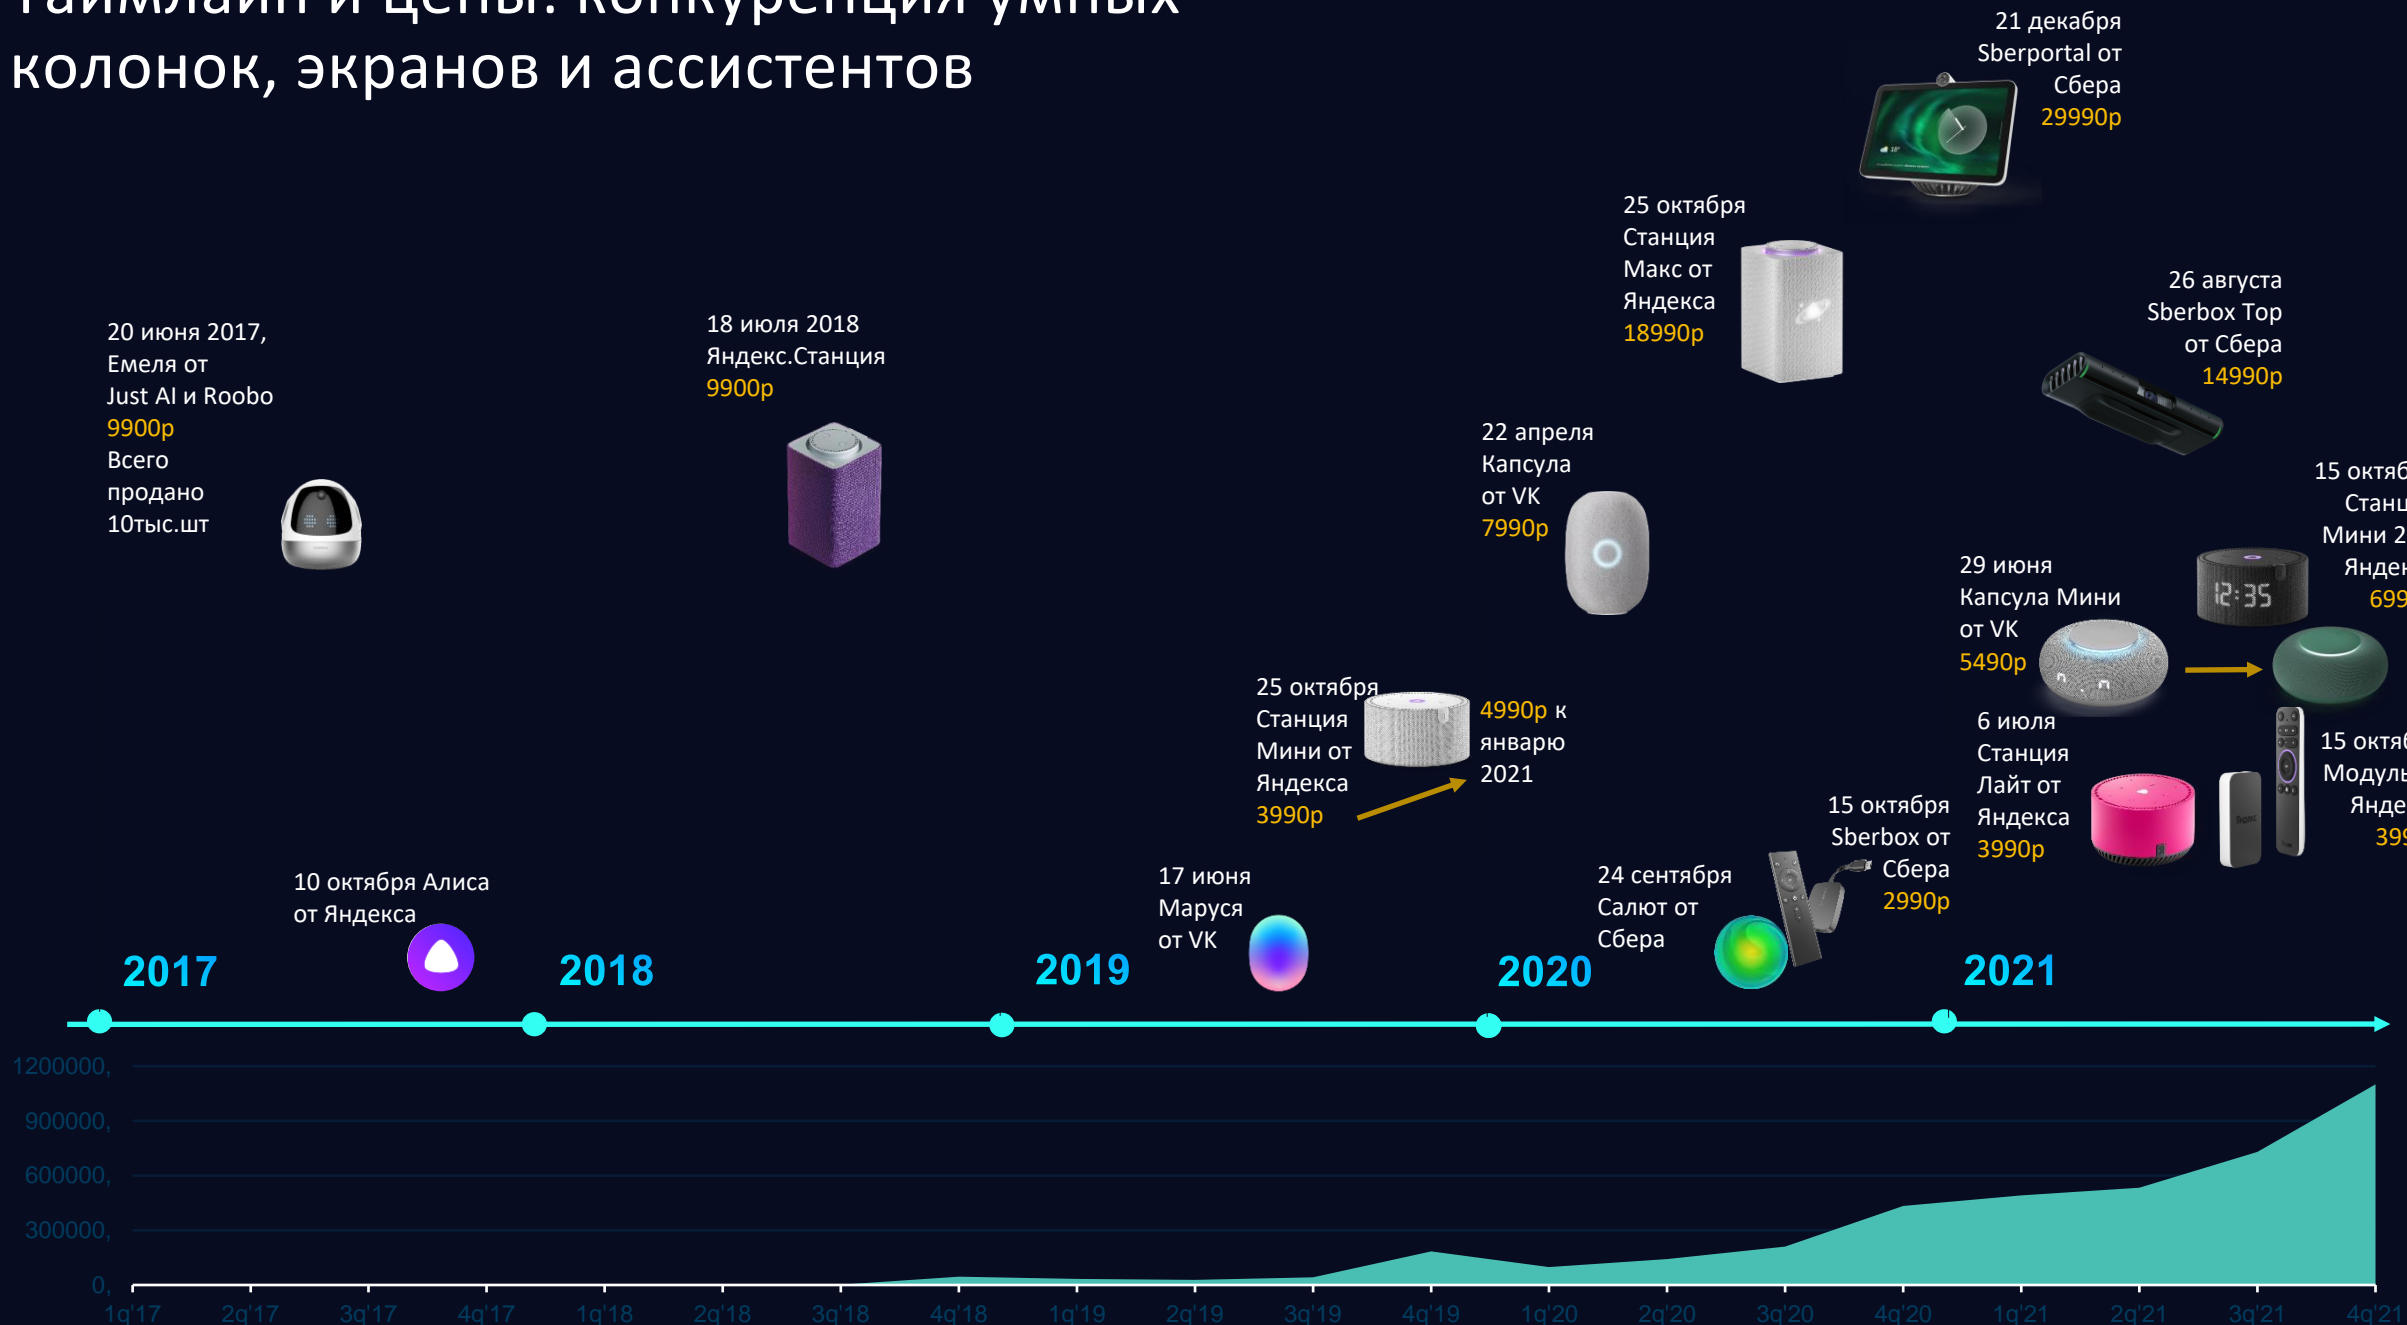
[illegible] и цены: конкуренция умных колонок, экранов и ассистентов

21 декабря Sberportal от Сбера 29990р

25 октября Станция Макс от Яндекса 18990р

26 августа Sberbox Top от Сбера 14990р

20 июня 2017, Емеля от Just AI и Roobo 9900р Всего продано 10тыс.шт

18 июля 2018 Яндекс.Станция 9900р

22 апреля Капсула от VK 7990р

15 октяб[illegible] Станц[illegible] Мини 2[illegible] Яндек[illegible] 699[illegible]

29 июня Капсула Мини от VK 5490р

12:35

25 октября Станция Мини от Яндекса 3990р

4990р к январю 2021

6 июля Станция Лайт от Яндекса 3990р

15 октя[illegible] Модуль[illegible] Янде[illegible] 39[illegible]

15 октября Sberbox от Сбера 2990р

10 октября Алиса от Яндекса

17 июня Маруся от VK

24 сентября Салют от Сбера

2017

2018

2019

2020

2021

1200000,
900000,
600000,
300000,
0,

1q'17 2q'17 3q'17 4q'17 1q'18 2q'18 3q'18 4q'18 1q'19 2q'19 3q'19 4q'19 1q'20 2q'20 3q'20 4q'20 1q'21 2q'21 3q'21 4q'21